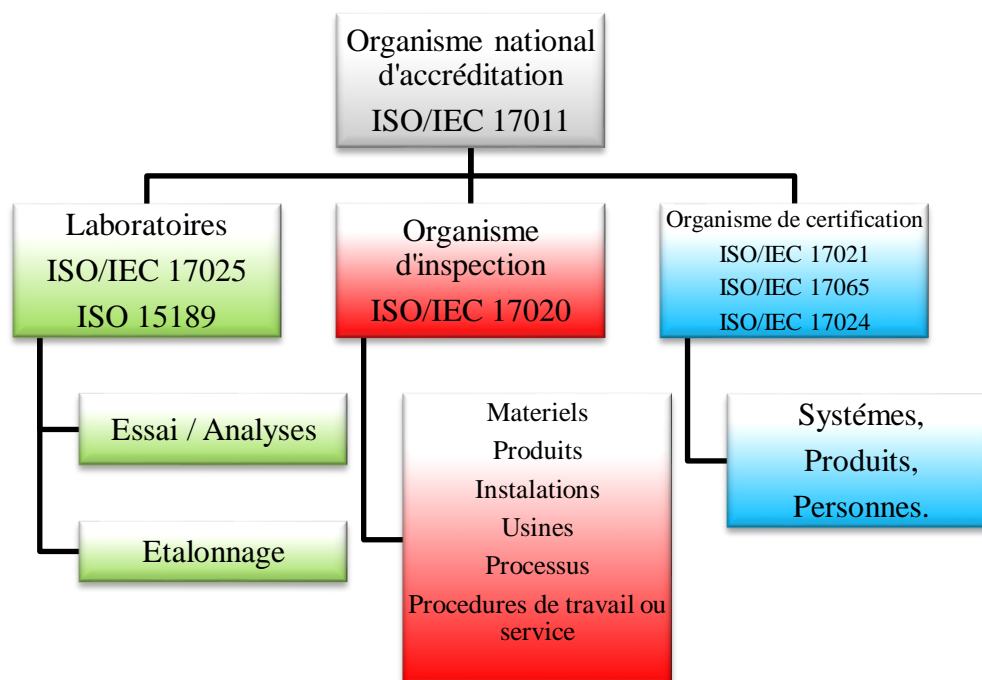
Organisme national d'accréditation
ISO/IEC 17011

Laboratoires
ISO/IEC 17025
ISO 15189

Organisme d'inspection
ISO/IEC 17020

Organisme de certification
ISO/IEC 17021
ISO/IEC 17065
ISO/IEC 17024

Essai / Analyses

Etalonnage

Materiels
Produits
Instalations
Usines
Processus
Procedures de travail ou service

Systémes,
Produits,
Personnes.